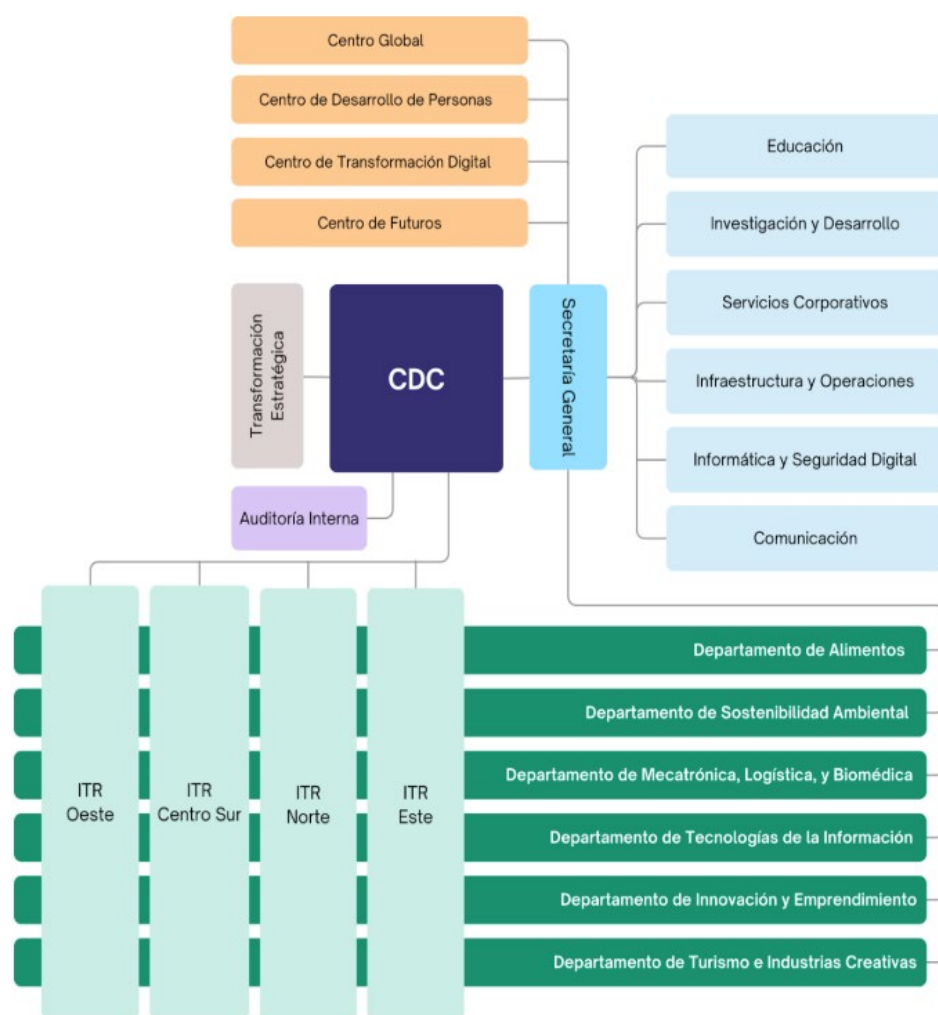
Centro Global

Centro de Desarrollo de Personas

Centro de Transformación Digital

Centro de Futuros

Transformación Estratégica

CDC

Secretaría General

Educación

Investigación y Desarrollo

Servicios Corporativos

Infraestructura y Operaciones

Informática y Seguridad Digital

Comunicación

Auditoría Interna

ITR Oeste

ITR Centro Sur

ITR Norte

ITR Este

Departamento de Alimentos

Departamento de Sostenibilidad Ambiental

Departamento de Mecatrónica, Logística, y Biomédica

Departamento de Tecnologías de la Información

Departamento de Innovación y Emprendimiento

Departamento de Turismo e Industrias Creativas